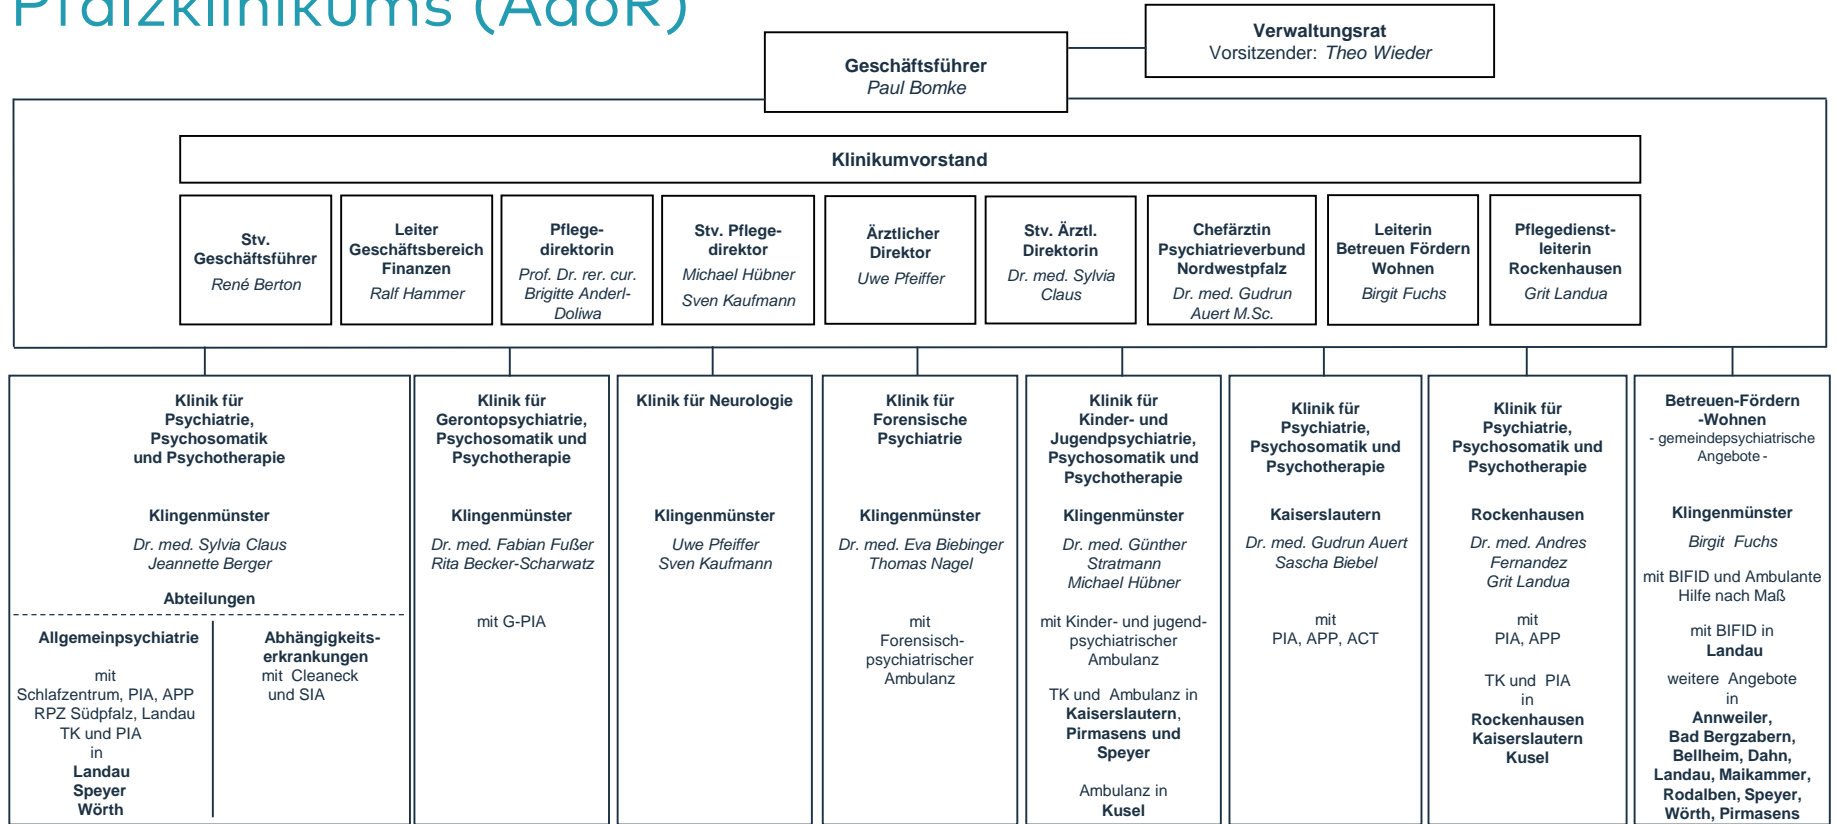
Pfalzklinikums (AdöR)

Verwaltungsrat
Vorsitzender: Theo Wieder

Geschäftsführer
Paul Bomke

Klinikumvorstand

Stv. Geschäftsführer
René Berton

Leiter Geschäftsbereich Finanzen
Ralf Hammer

Pflegedirektorin
Prof. Dr. rer. cur. Brigitte Anderl-Doliwa

Stv. Pflegedirektor
Michael Hübner
Sven Kaufmann

Ärztlicher Direktor
Uwe Pfeiffer

Stv. Ärztl. Direktorin
Dr. med. Sylvia Claus

Chefärztin Psychiatrieverbund Nordwestpfalz
Dr. med. Gudrun Auert M.Sc.

Leiterin Betreuen Fördern Wohnen
Birgit Fuchs

Pflegedienstleiterin Rockenhausen
Grit Landua

Klinik für Psychiatrie, Psychosomatik und Psychotherapie

Klingenmünster
Dr. med. Sylvia Claus
Jeannette Berger

Abteilungen

Allgemeinpsychiatrie

mit
Schlafzentrum, PIA, APP
RPZ Südpfalz, Landau
TK und PIA
in
Landau
Speyer
Wörth

Abhängigkeitserkrankungen
mit Cleaneck
und SIA

Klinik für Gerontopsychiatrie, Psychosomatik und Psychotherapie

Klingenmünster
Dr. med. Fabian Fußer
Rita Becker-Scharwatz

mit G-PIA

Klinik für Neurologie

Klingenmünster
Uwe Pfeiffer
Sven Kaufmann

Klinik für Forensische Psychiatrie

Klingenmünster
Dr. med. Eva Biebinger
Thomas Nagel

mit
Forensisch-psychiatrischer Ambulanz

Klinik für Kinder- und Jugendpsychiatrie, Psychosomatik und Psychotherapie

Klingenmünster
Dr. med. Günther Stratmann
Michael Hübner

mit Kinder- und jugendpsychiatrischer Ambulanz

TK und Ambulanz in
Kaiserslautern, Pirmasens und Speyer

Ambulanz in
Kusel

Klinik für Psychiatrie, Psychosomatik und Psychotherapie

Kaiserslautern
Dr. med. Gudrun Auert
Sascha Biebel

mit
PIA, APP, ACT

Klinik für Psychiatrie, Psychosomatik und Psychotherapie

Rockenhausen
Dr. med. Andres Fernandez
Grit Landua

mit
PIA, APP

TK und PIA
in
Rockenhausen
Kaiserslautern
Kusel

Betreuen-Fördern-Wohnen
- gemeindepsychiatrische Angebote -

Klingenmünster
Birgit Fuchs

mit BIFID und Ambulante Hilfe nach Maß

mit BIFID in
Landau

weitere Angebote
in
Annweiler,
Bad Bergzabern,
Bellheim, Dahn,
Landau, Maikammer,
Rodalben, Speyer,
Wörth, Pirmasens